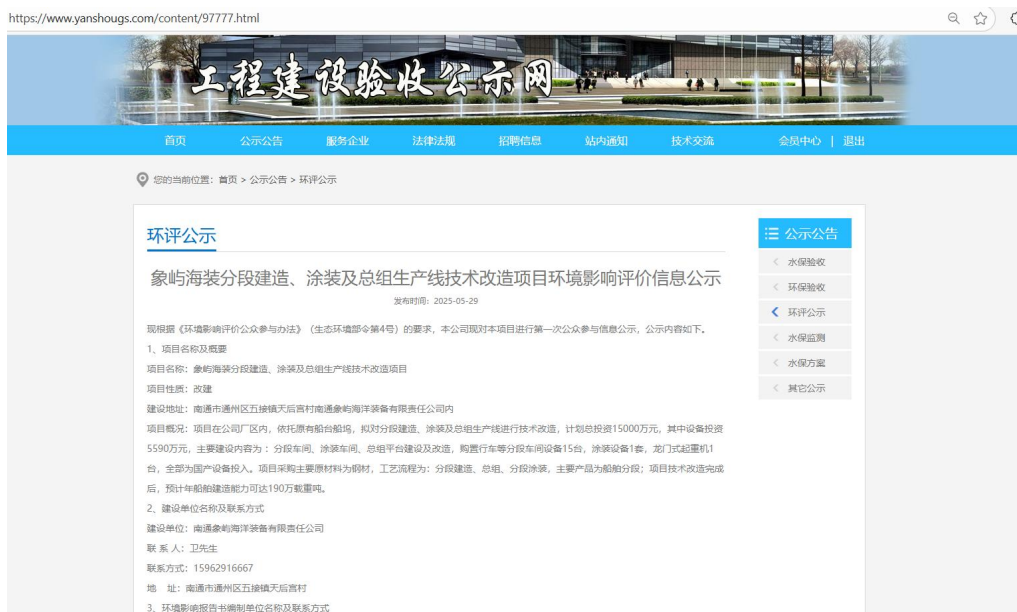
https://www.yanshougs.com/content/97777.html

工程建设验收公示网

首页 公示公告 服务企业 法律法规 招聘信息 站内通知 技术交流 会员中心 | 退出

您的当前位置：首页 > 公示公告 > 环评公示

环评公示

象屿海装分段建造、涂装及总组生产线技术改造项目环境影响评价信息公示

发布时间：2025-05-29

现根据《环境影响评价公众参与办法》（生态环境部令第4号）的要求，本公司现对本项目进行第一次公众参与信息公示，公示内容如下。

1、项目名称及概要

项目名称：象屿海装分段建造、涂装及总组生产线技术改造项目

项目性质：改建

建设地址：南通市通州区五接镇天后宫村南通象屿海洋装备有限责任公司内

项目概况：项目在公司厂区内，依托原有船台船坞，拟对分段建造、涂装及总组生产线进行技术改造，计划总投资15000万元，其中设备投资5590万元，主要建设内容为：分段车间、涂装车间、总组平台建设及改造，购置行车等分段车间设备15台，涂装设备1套，龙门式起重机1台，全部为国产设备投入。项目采购主要原材料为钢材，工艺流程为：分段建造、总组、分段涂装，主要产品为船舶分段；项目技术改造完成后，预计年船舶建造能力可达190万载重吨。

2、建设单位名称及联系方式

建设单位：南通象屿海洋装备有限责任公司

联 系 人：卫先生

联系方式：15962916667

地 址：南通市通州区五接镇天后宫村

3、环境影响报告书编制单位名称及联系方式

公示公告

水保验收

环保验收

环评公示

水保监测

水保方案

其它公示